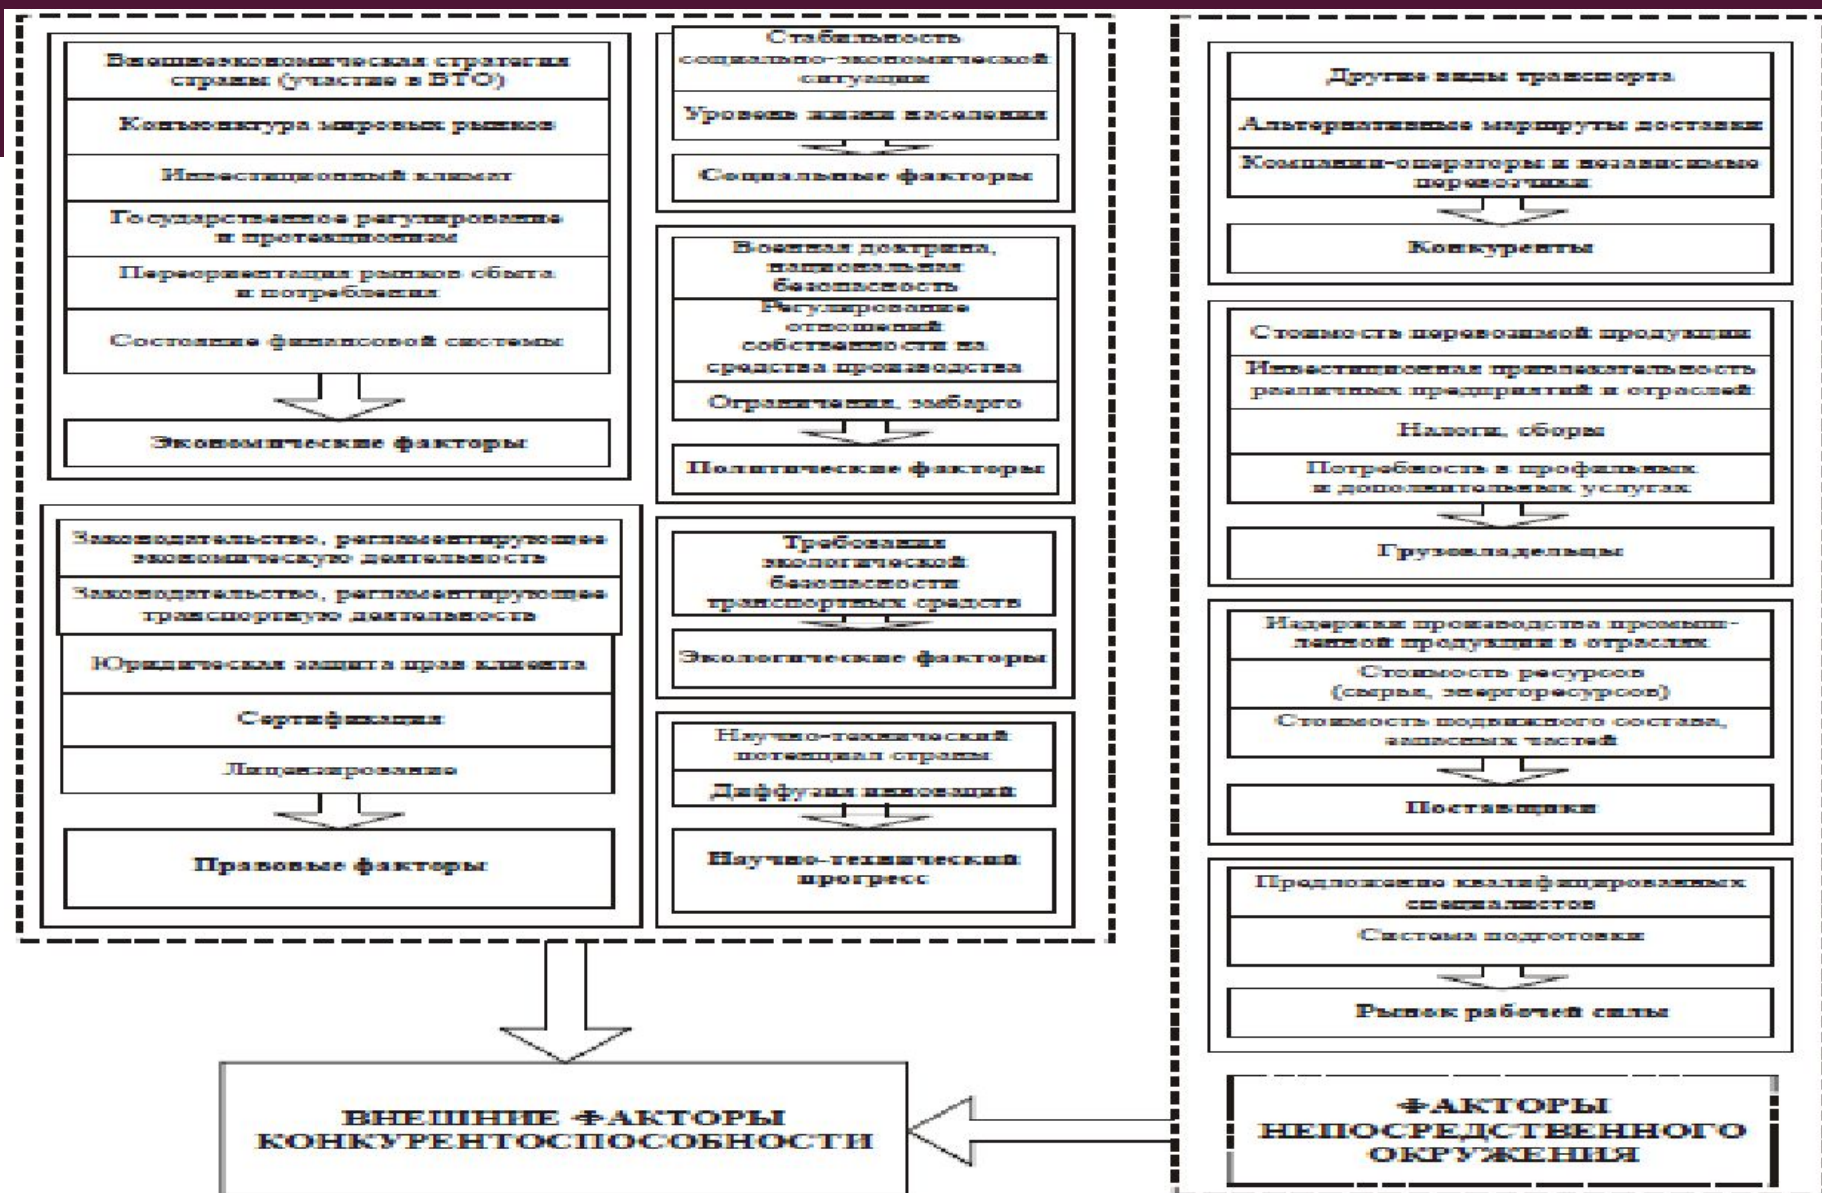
Внешнеэкономическая стратегия страны (участие в ВТО)

Конъюнктура мировых рынков

Инвестиционный климат

Государственное регулирование и протекционизм

Переориентация рынков сбыта и потребления

Состояние финансовой системы

Экономические факторы

Законодательство, регламентирующее экономическую деятельность

Законодательство, регламентирующее транспортную деятельность

Юридическая защита прав клиента

Сертификация

Лицензирование

Правовые факторы

Стабильность социально-экономической ситуации

Уровень жизни населения

Социальные факторы

Военная доктрина, национальная безопасность

Регулирование отношений собственности на средства производства

Ограничения, эмбарго

Политические факторы

Требования экологической безопасности транспортных средств

Экологические факторы

Научно-технический потенциал страны

Диффузия инноваций

Научно-технический прогресс

Другие виды транспорта

Альтернативные маршруты доставки

Компании-операторы и независимые перевозчики

Конкуренты

Стоимость перевозимой продукции

Инвестиционная привлекательность различных предприятий и отраслей

Налоги, сборы

Потребность в профильных и дополнительных услугах

Грузовладельцы

Издержки производства промышленной продукции в отраслях

Стоимость ресурсов (сырья, энергоресурсов)

Стоимость подвижного состава, запасных частей

Поставщики

Предложение квалифицированных специалистов

Система подготовки

Рынок рабочей силы

ФАКТОРЫ НЕПОСРЕДСТВЕННОГО ОКРУЖЕНИЯ

ВНЕШНИЕ ФАКТОРЫ КОНКУРЕНТОСПОСОБНОСТИ